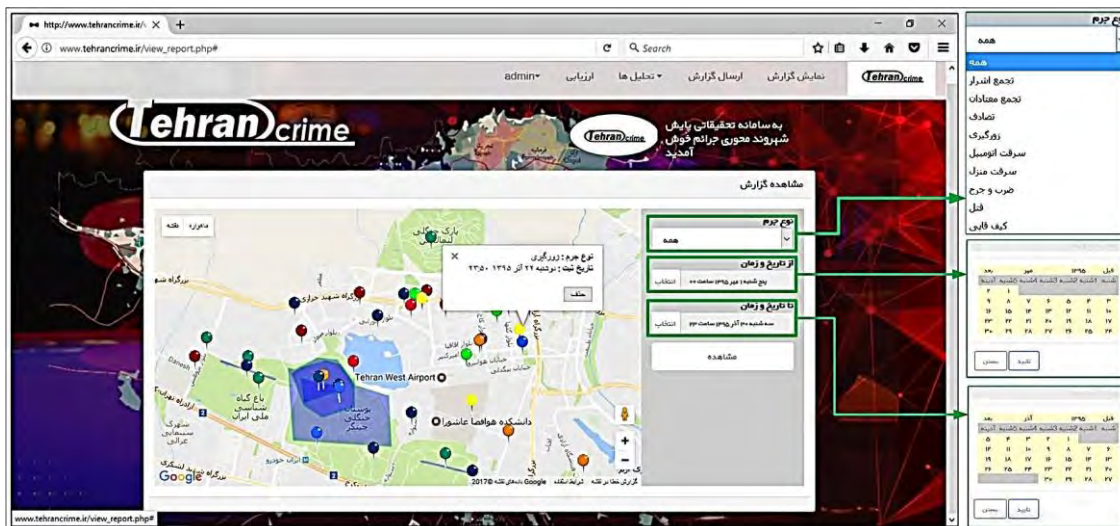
http://www.tehrancrime.ir/

www.tehrancrime.ir/view_report.php#

Search

Tehran crime

نمایش گزارش ارسال گزارش تحلیل ها ارزیابی admin

Tehran crime

به سامانه تحقیقاتی پایش شهروند محوری جرائم خوش آمدید

مشاهده گزارش

نوع جرم
همه

از تاریخ و زمان
انتخاب

تا تاریخ و زمان
انتخاب

مشاهده

نوع جرم : زورگیری
تاریخ ثبت : دوشنبه ۲۲ آذر ۱۳۹۵ ۲۳:۵۰
حذف

Tehran West Airport

دانشکده هواهنا عاشورا

Google

www.tehrancrime.ir/view_report.php#

نوع جرم
همه
همه
تجمع اشرار
تجمع معتادان
تصادف
زورگیری
سرقت اتومبیل
سرقت منزل
ضرب و جرح
قتل
کیف قاپی

قبل مهر ۱۳۹۵ بعد
تایید بستن

قبل آذر ۱۳۹۵ بعد
تایید بستن